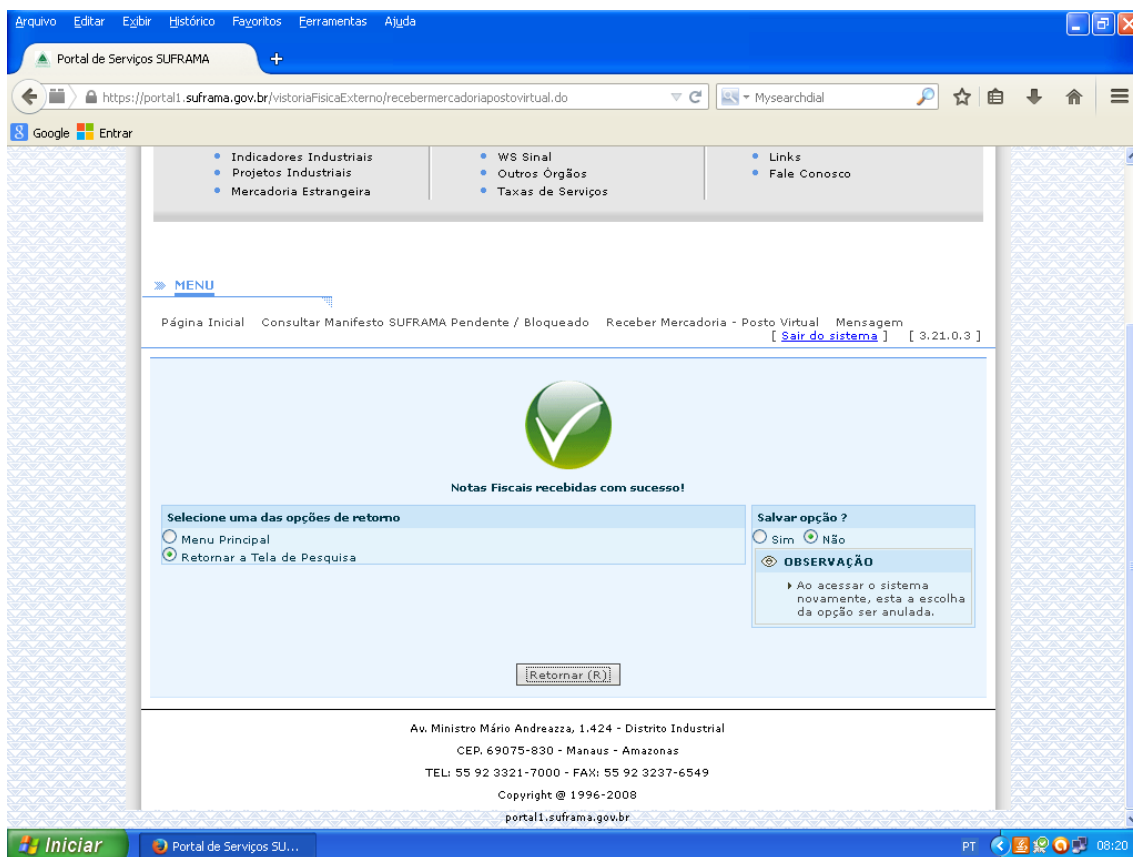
Arquivo Editar Exibir Histórico Favoritos Ferramentas Ajuda

Portal de Serviços SUFRAMA

https://portal1.suframa.gov.br/vistoriaFisicaExterno/recebermercadoriapostovirtual.do

Mysearchdial

Google Entrar

Indicadores Industriais
Projetos Industriais
Mercadoria Estrangeira

WS Sinal
Outros Órgãos
Taxas de Serviços

Links
Fale Conosco

MENU

Página Inicial Consultar Manifesto SUFRAMA Pendente / Bloqueado Receber Mercadoria - Posto Virtual Mensagem
[ Sair do sistema ] [ 3.21.0.3 ]

Notas Fiscais recebidas com sucesso!

Selecione uma das opções de retorno
Menu Principal
Retornar a Tela de Pesquisa

Salvar opção ?
Sim Não

OBSERVAÇÃO
Ao acessar o sistema novamente, esta a escolha da opção ser anulada.

Retornar (R)

Av. Ministro Mário Andreazza, 1.424 - Distrito Industrial
CEP. 69075-830 - Manaus - Amazonas
TEL: 55 92 3321-7000 - FAX: 55 92 3237-6549
Copyright @ 1996-2008
portal1.suframa.gov.br

Iniciar
Portal de Serviços SU...
PT 08:20